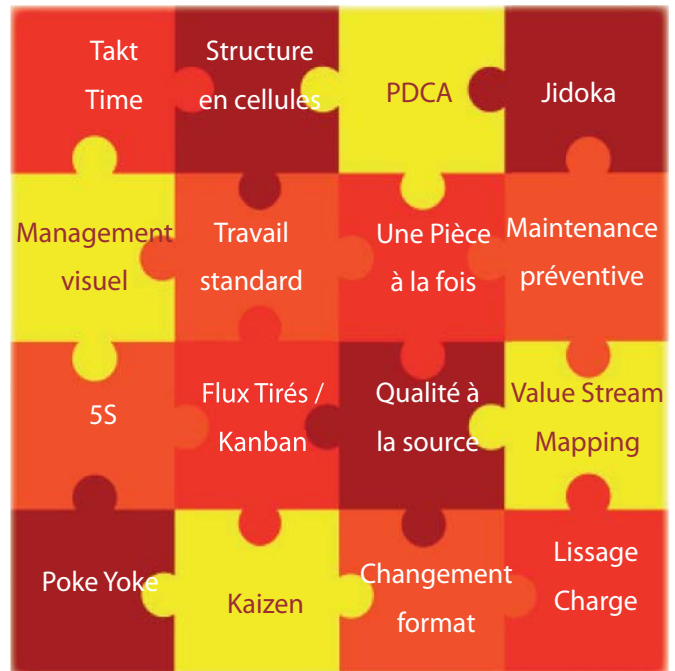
Takt Time

Structure en cellules

PDCA

Jidoka

Management visuel

Travail standard

Une Pièce à la fois

Maintenance préventive

5S

Flux Tirés / Kanban

Qualité à la source

Value Stream Mapping

Poke Yoke

Kaizen

Changement format

Lissage Charge